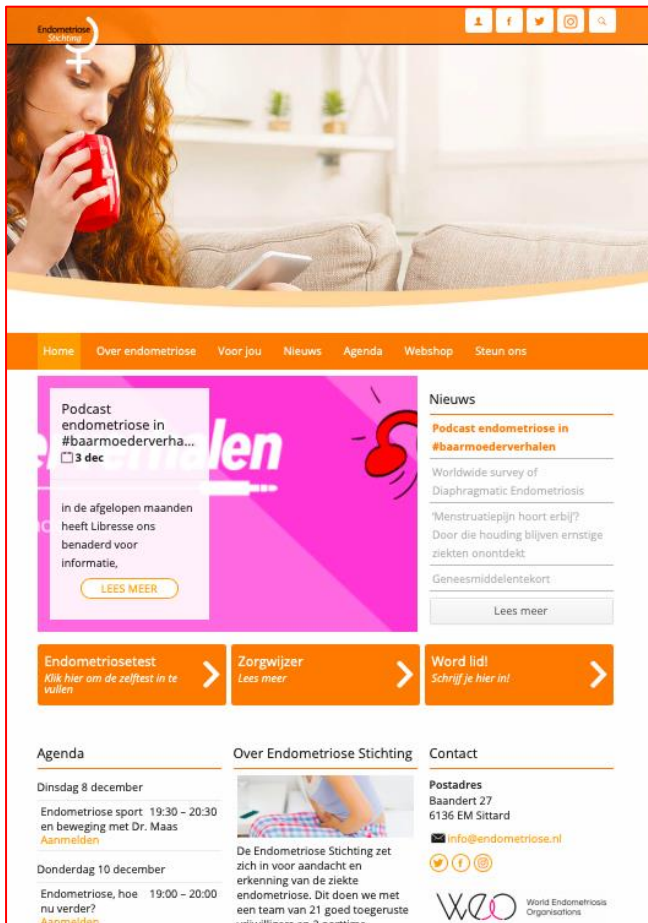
Endometriose Stichting

Home Over endometriose Voor jou Nieuws Agenda Webshop Steun ons

verhalen

Podcast endometriose in #baarmoederverha...
3 dec

in de afgelopen maanden heeft Libresse ons benaderd voor informatie,

LEES MEER

Nieuws

Podcast endometriose in #baarmoederverhalen

Worldwide survey of Diaphragmatic Endometriosis

'Menstruatiepijn hoort erbij'? Door die houding blijven ernstige ziekten onontdekt

Geneesmiddelentekort

Lees meer

Endometriosetest
Klik hier om de zelftest in te vullen

Zorgwijzer
Lees meer

Word lid!
Schrijf je hier in!

Agenda

Dinsdag 8 december

Endometriose sport en beweging met Dr. Maas 19:30 – 20:30
Aanmelden

Donderdag 10 december

Endometriose, hoe nu verder? 19:00 – 20:00
Aanmelden

Over Endometriose Stichting

De Endometriose Stichting zet zich in voor aandacht en erkenning van de ziekte endometriose. Dit doen we met een team van 21 goed toegeruste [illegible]

Contact

Postadres
Baandert 27
6136 EM Sittard

info@endometriose.nl

World Endometriosis Organisations